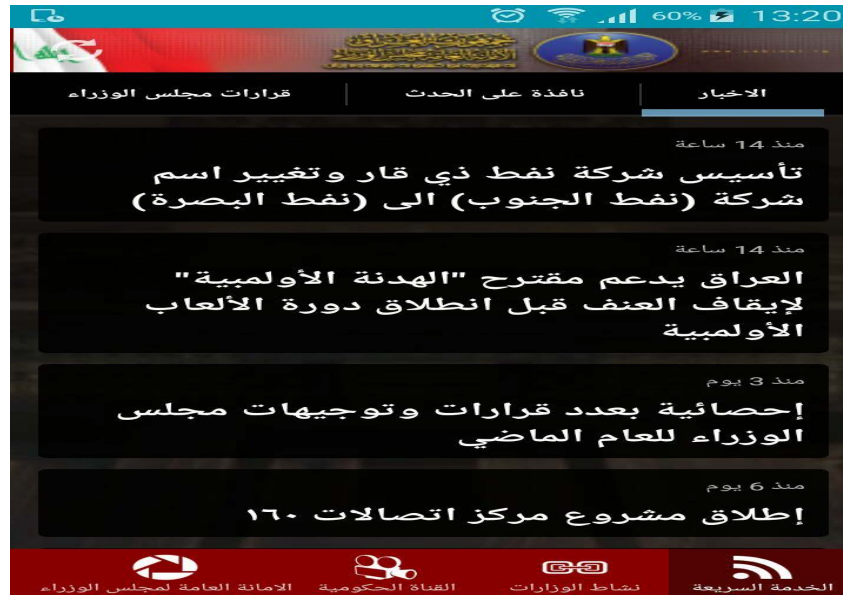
60% 13:20

الاخبار
نافذة على الحدث
قرارات مجلس الوزراء

منذ 14 ساعة
تأسيس شركة نفط ذي قار وتغيير اسم شركة (نفط الجنوب) الى (نفط البصرة)

منذ 14 ساعة
العراق يدعم مقترح "الهدنة الأولمبية" لإيقاف العنف قبل انطلاق دورة الألعاب الأولمبية

منذ 3 يوم
إحصائية بعدد قرارات وتوجيهات مجلس الوزراء للعام الماضي

منذ 6 يوم
إطلاق مشروع مركز اتصالات ١٦٠

الخدمة السريعة
نشاط الوزارات
القناة الحكومية
الامانة العامة لمجلس الوزراء